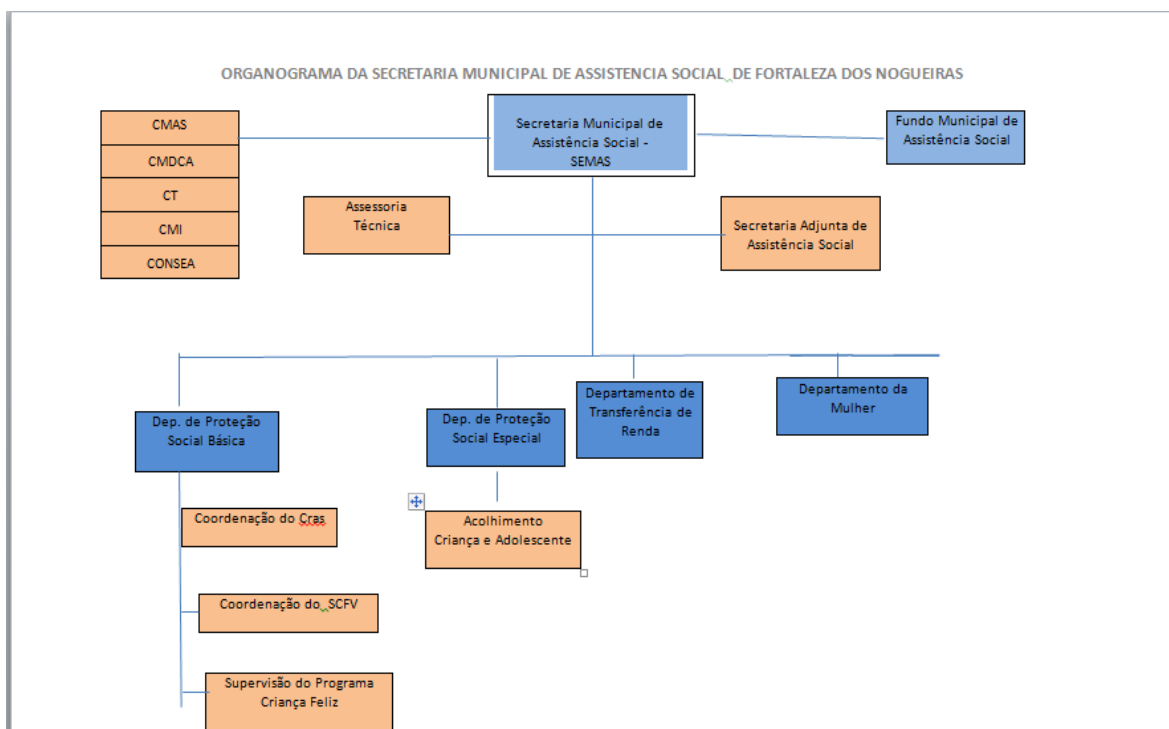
ORGANOGRAMA DA SECRETARIA MUNICIPAL DE ASSISTENCIA SOCIAL DE FORTALEZA DOS NOGUEIRAS

CMAS

CMDCA

CT

CMI

CONSEA

Secretaria Municipal de Assistência Social - SEMAS

Fundo Municipal de Assistência Social

Assessoria Técnica

Secretaria Adjunta de Assistência Social

Dep. de Proteção Social Básica

Dep. de Proteção Social Especial

Departamento de Transferência de Renda

Departamento da Mulher

Coordenação do Cras

Acolhimento Criança e Adolescente

Coordenação do SCFV

Supervisão do Programa Criança Feliz